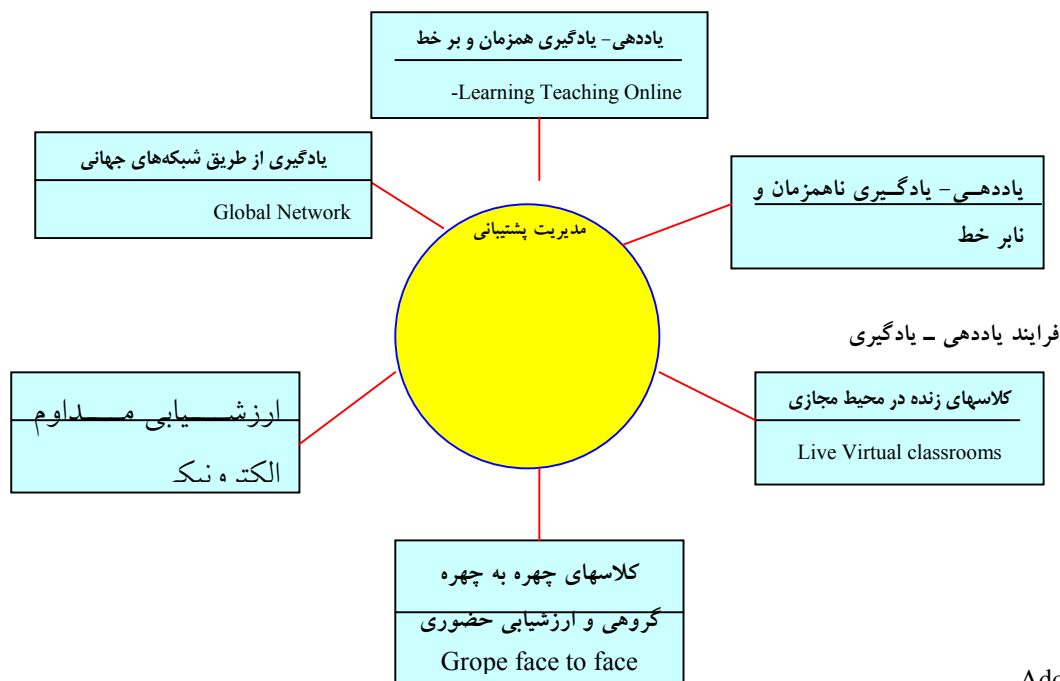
یاددهی- یادگیری همزمان و بر خط

-Learning Teaching Online

یادگیری از طریق شبکه‌های جهانی

Global Network

یاددهـی- یادگـیری ناهمزمان و نابر خط

مدیریت پشتیبانی

فرایند یاددهی ـ یادگیری

ارزشـــیابی مـــداوم الکترونیک

کلاسهای زنده در محیط مجازی

Live Virtual classrooms

کلاسهای چهره به چهره

گروهی و ارزشیابی حضوری

Grope face to face

Ado